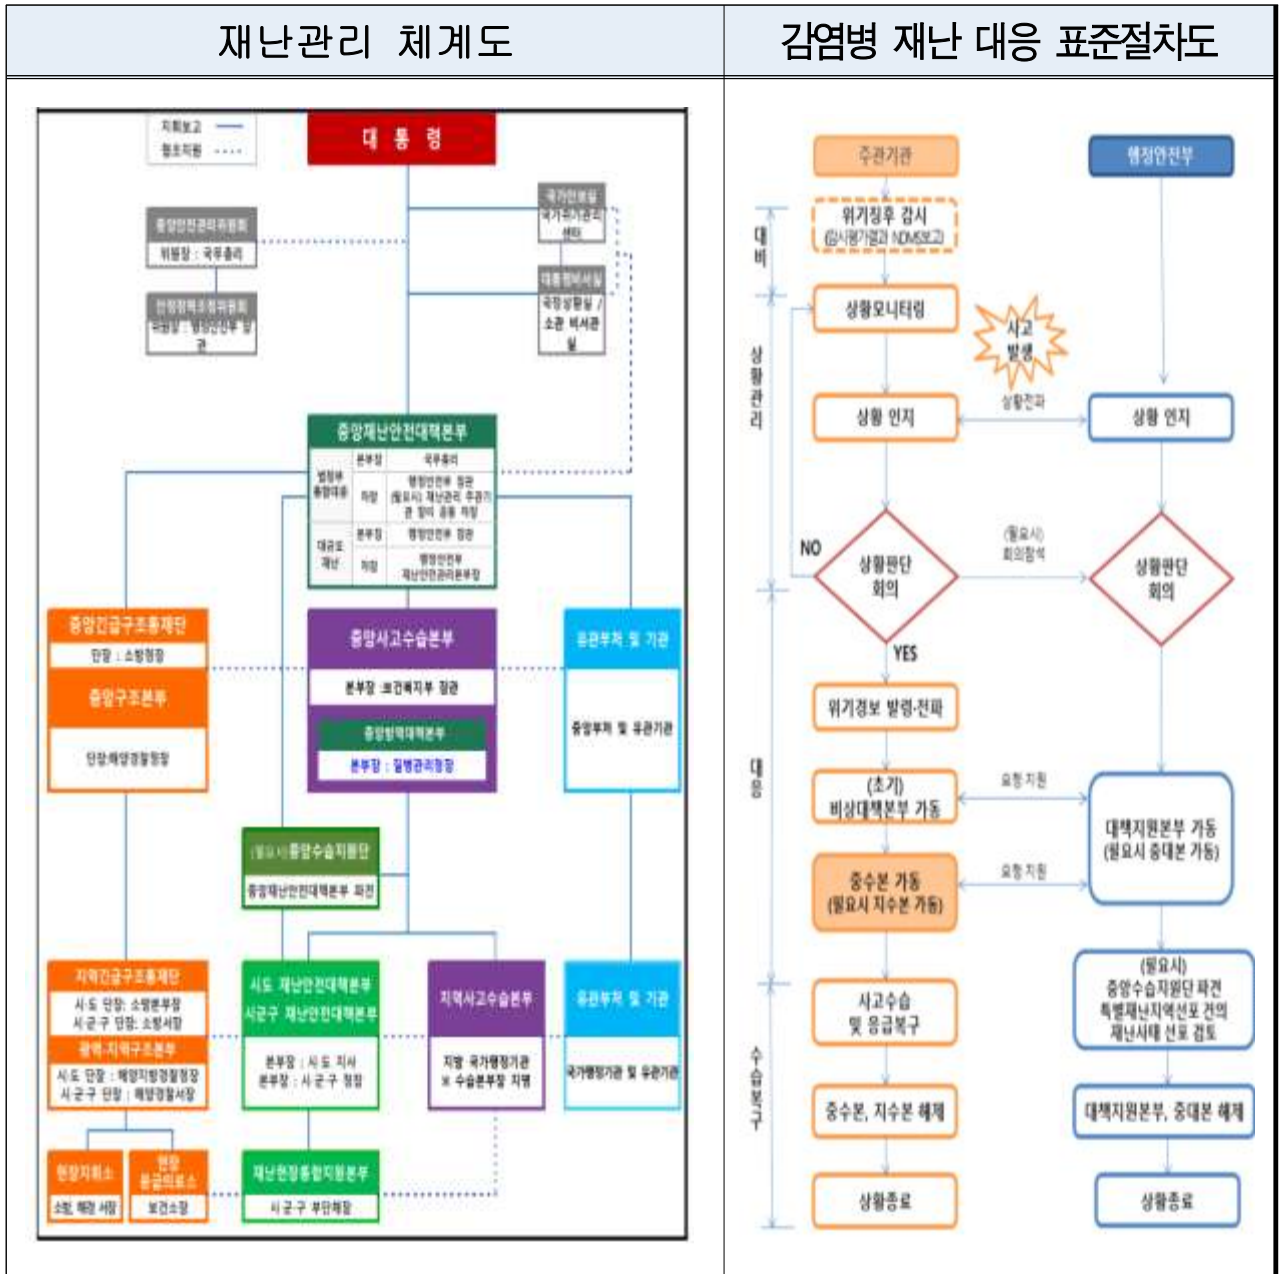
| 재난관리 체계도 | 감염병 재난 대응 표준절차도 |
|---|---|

지휘보고
협조지원

대 통 령

중앙안전관리위원회
위원장 : 국무총리

안전정책조정위원회
위원장 : 행정안전부 장관

국가안보실
국가위기관리센터

대통령비서실
국정상황실 / 소관 비서관실

중앙재난안전대책본부
범정부 총력대응 | 본부장 | 국무총리
차장 | 행정안전부 장관 (필요시) 재난관리 주관기관 장 외교·국방 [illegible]
대규모 재난 | 본부장 | 행정안전부 장관
차장 | 행정안전부 재난안전관리본부장

중앙긴급구조통제단
단장 : 소방청장

중앙구조본부
단장:해양경찰청장

중앙사고수습본부
본부장 :보건복지부 장관

중앙방역대책본부
본부장 : 질병관리청장

유관부처 및 기관
중앙부처 및 유관기관

(필요시)중앙수습지원단
중앙재난안전대책본부 파견

지역긴급구조통제단
시·도 단장 : 소방본부장
시·군·구 단장 : 소방서장

광역·지역구조본부
시·도 단장 : 해양지방경찰청장
시·군·구 단장 : 해양경찰서장

시도 재난안전대책본부
시군구 재난안전대책본부
본부장 : 시·도 지사
본부장 : 시·군·구 청장

지역사고수습본부
지방 국가행정기관
※ 수습본부장 지명

유관부처 및 기관
국가행정기관 및 유관기관

현장지휘소
소방, 해양 서장

현장 응급의료소
보건소장

재난현장통합지원본부
시·군·구 부단체장

주관기관
행정안전부
대비
위기징후 감시
(감시평가결과 NDMS보고)
상황관리
상황모니터링
사고 발생
상황전파
상황 인지
상황 인지
NO
상황판단 회의
(필요시) 회의참석
상황판단 회의
YES
위기경보 발령·전파
대응
(초기) 비상대책본부 가동
요청·지원
대책지원본부 가동 (필요시 중대본 가동)
중수본 가동 (필요시 지수본 가동)
요청·지원
수습복구
사고수습 및 응급복구
(필요시) 중앙수습지원단 파견 특별재난지역선포 건의 재난사태 선포 검토
중수본, 지수본 해제
대책지원본부, 중대본 해제
상황종료
상황종료